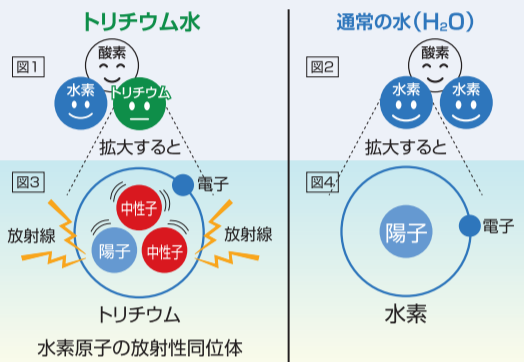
トリチウム水

図1

酸素

水素

トリチウム

拡大すると

図3

電子

中性子

放射線

陽子

中性子

放射線

トリチウム

水素原子の放射性同位体

通常の水（$H_2O$）

図2

酸素

水素

水素

拡大すると

図4

陽子

電子

水素